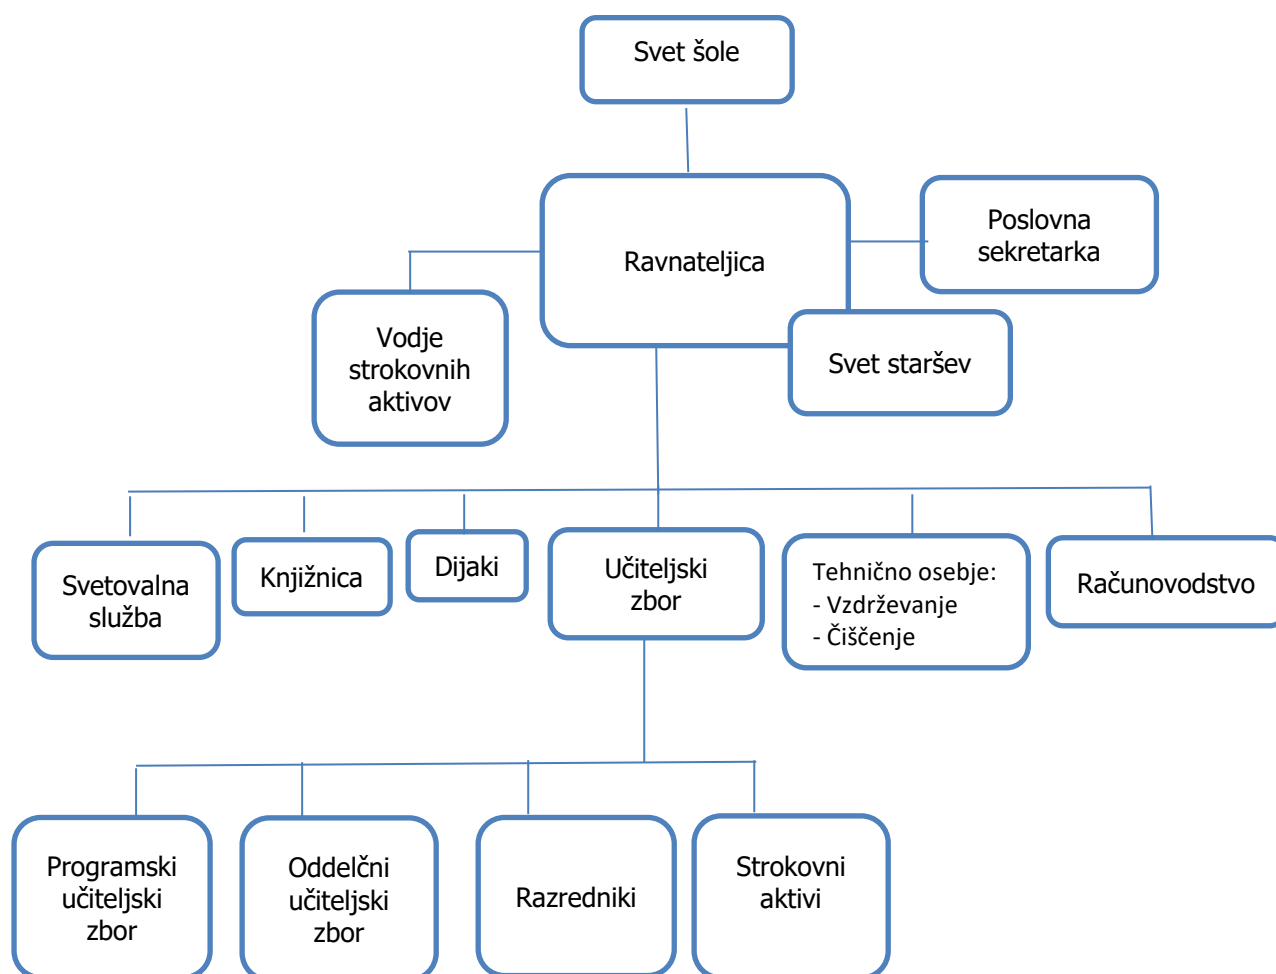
Svet šole

Ravnateljica

Poslovna sekretarka

Vodje strokovnih aktivov

Svet staršev

Svetovalna služba

Knjižnica

Dijaki

Učiteljski zbor

Tehnično osebje:
- Vzdrževanje
- Čiščenje

Računovodstvo

Programski učiteljski zbor

Oddelčni učiteljski zbor

Razredniki

Strokovni aktivi